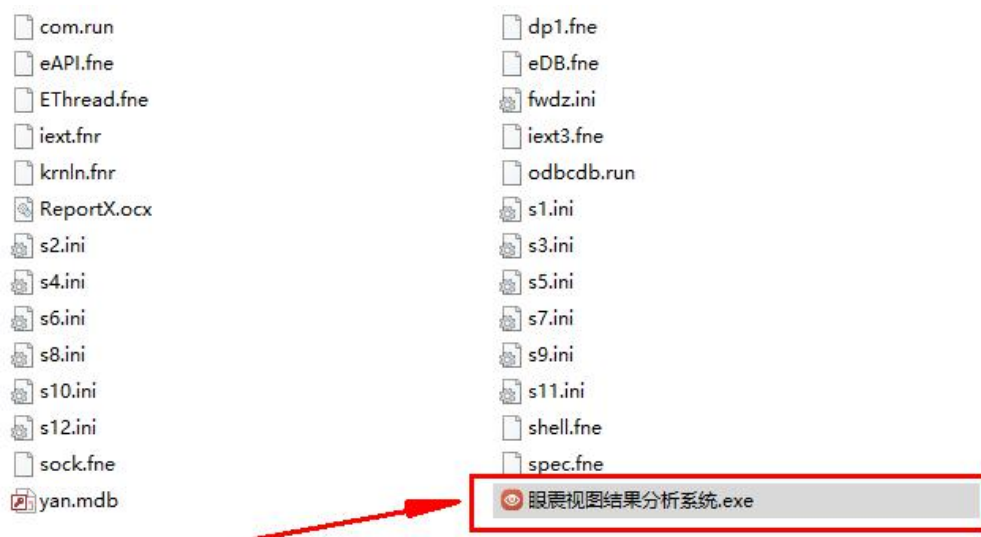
com.run
eAPI.fne
EThread.fne
iext.fnr
krnln.fnr
ReportX.ocx
s2.ini
s4.ini
s6.ini
s8.ini
s10.ini
s12.ini
sock.fne
yan.mdb

dp1.fne
eDB.fne
fwdz.ini
iext3.fne
odbcdb.run
s1.ini
s3.ini
s5.ini
s7.ini
s9.ini
s11.ini
shell.fne
spec.fne
眼震视图结果分析系统.exe